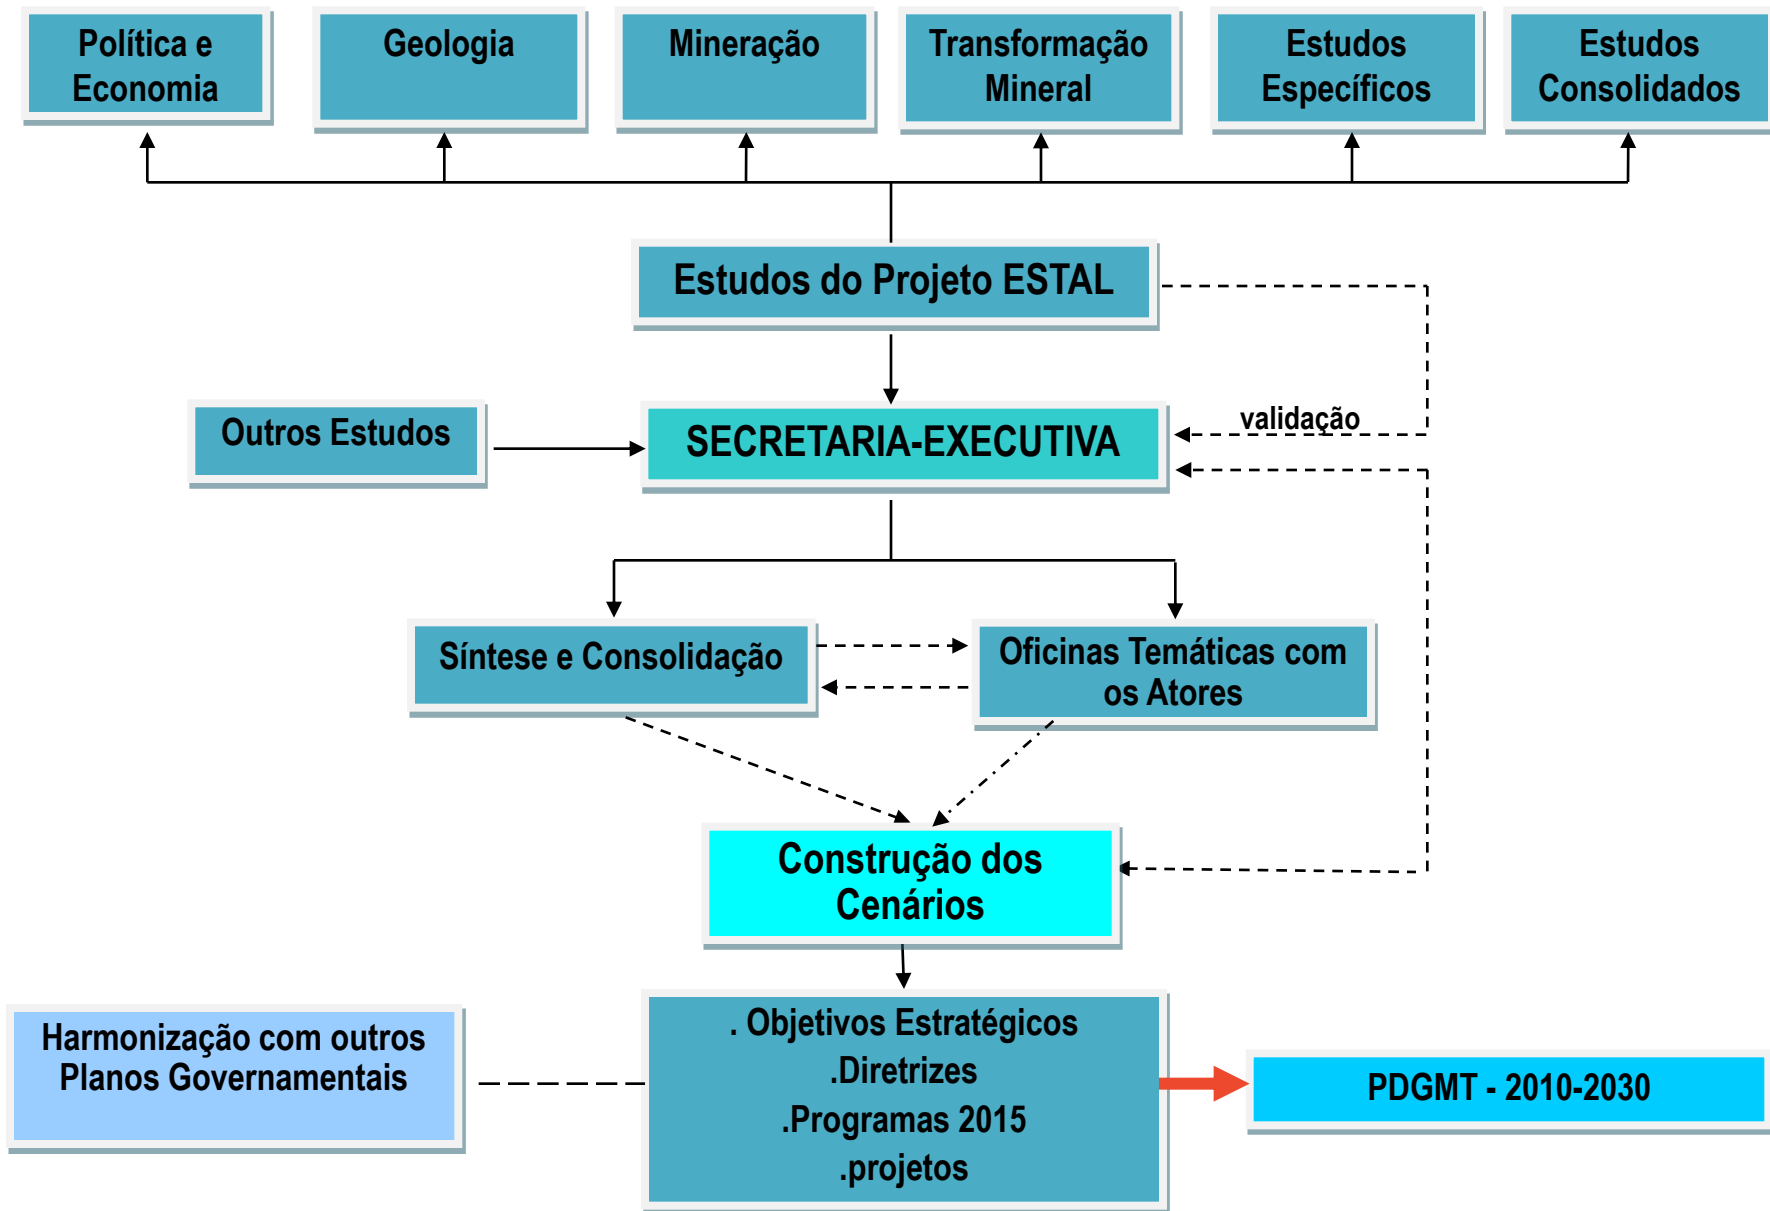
Política e Economia

Geologia

Mineração

Transformação Mineral

Estudos Específicos

Estudos Consolidados

Estudos do Projeto ESTAL

Outros Estudos

SECRETARIA-EXECUTIVA

validação

Síntese e Consolidação

Oficinas Temáticas com os Atores

Construção dos Cenários

Harmonização com outros Planos Governamentais

. Objetivos Estratégicos
.Diretrizes
.Programas 2015
.projetos

PDGMT - 2010-2030